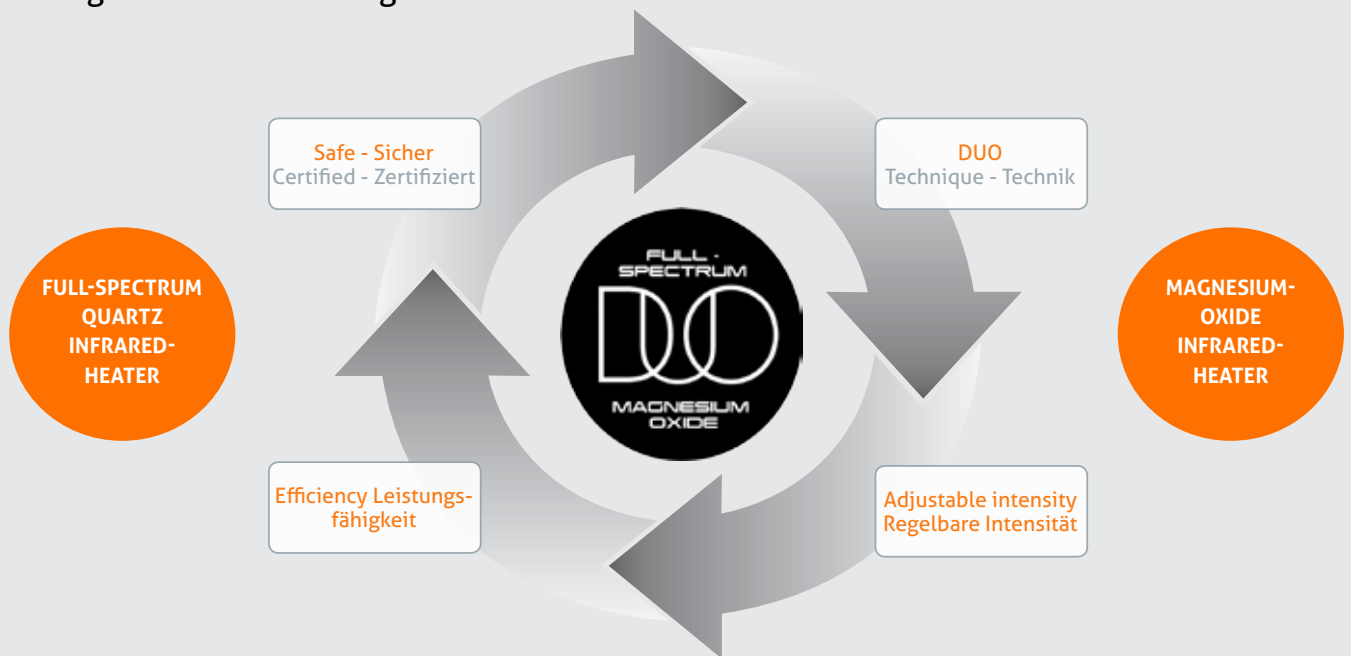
FULL-SPECTRUM QUARTZ INFRARED-HEATER

Safe - Sicher
Certified - Zertifiziert

DUO
Technique - Technik

FULL-SPECTRUM
DUO
MAGNESIUM OXIDE

MAGNESIUM-OXIDE INFRARED-HEATER

Efficiency Leistungsfähigkeit

Adjustable intensity
Regelbare Intensität